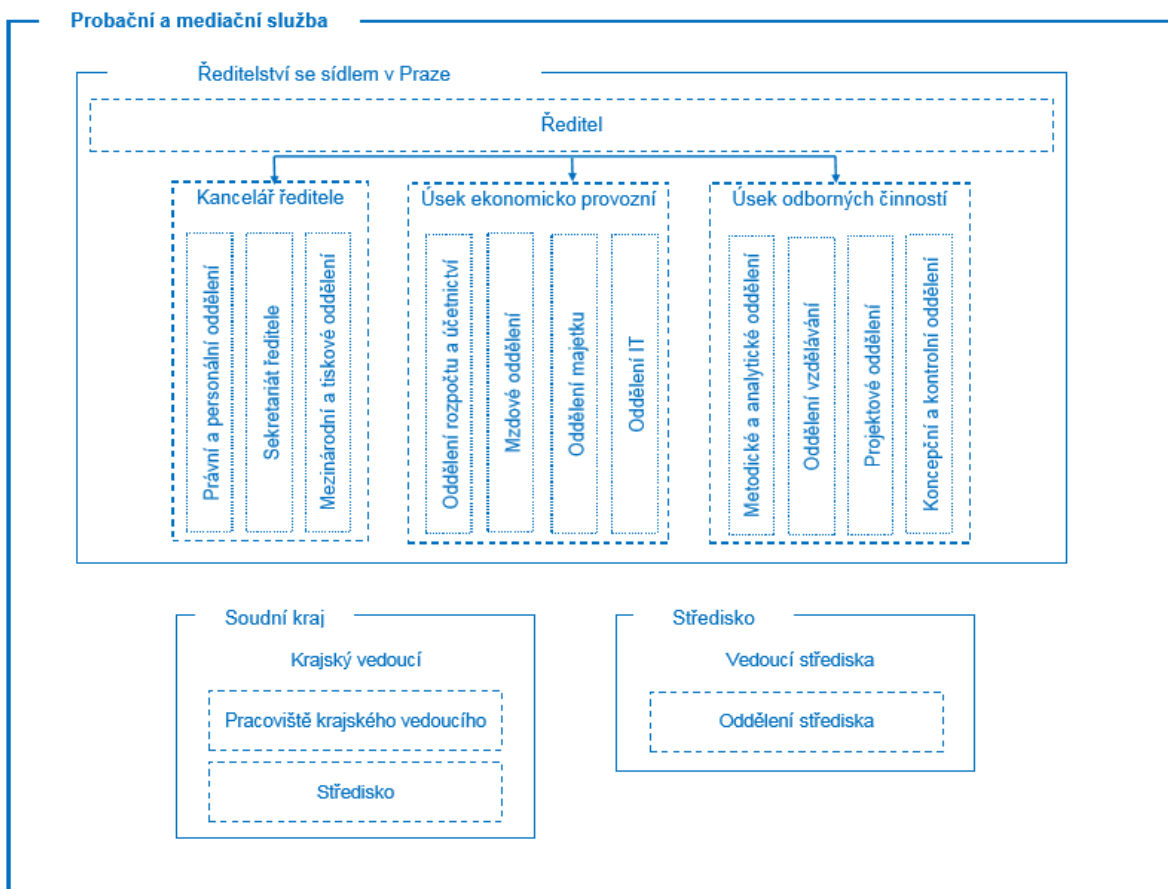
Probační a mediační služba

Ředitelství se sídlem v Praze

Ředitel

Kancelář ředitele

Právní a personální oddělení

Sekretariát ředitele

Mezinárodní a tiskové oddělení

Úsek ekonomicko provozní

Oddělení rozpočtu a účetnictví

Mzdové oddělení

Oddělení majetku

Oddělení IT

Úsek odborných činností

Metodické a analytické oddělení

Oddělení vzdělávání

Projektové oddělení

Koncepční a kontrolní oddělení

Soudní kraj

Krajský vedoucí

Pracoviště krajského vedoucího

Středisko

Středisko

Vedoucí střediska

Oddělení střediska